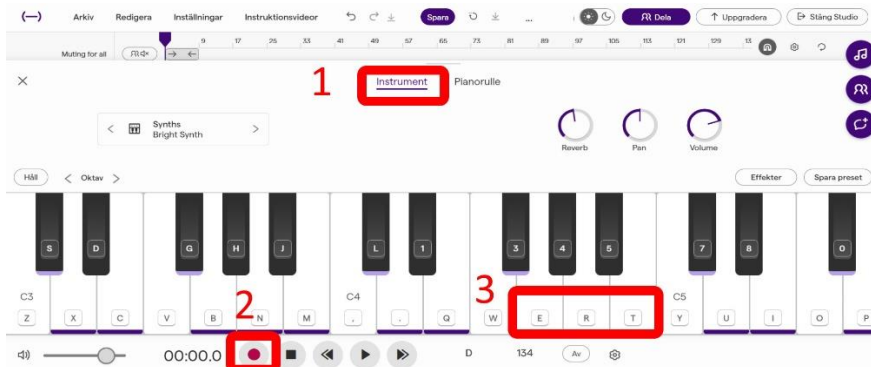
(—) Arkiv Redigera Inställningar Instruktionsvideor Spara ... Dela Uppgradera Stäng Studio

Muting for all 9 17 25 33 41 49 57 65 73 81 89 97 105 113 121 129 13

1 Instrument Pianorulle

Synths
Bright Synth

Reverb Pan Volume

Håll < Oktav > Effekter Spara preset

S D G H J L 1 3 4 5 7 8 0

C3 C4 C5

Z X C V B N M , . Q W E R T Y U I O P

2 3

00:00.0 D 134 Av